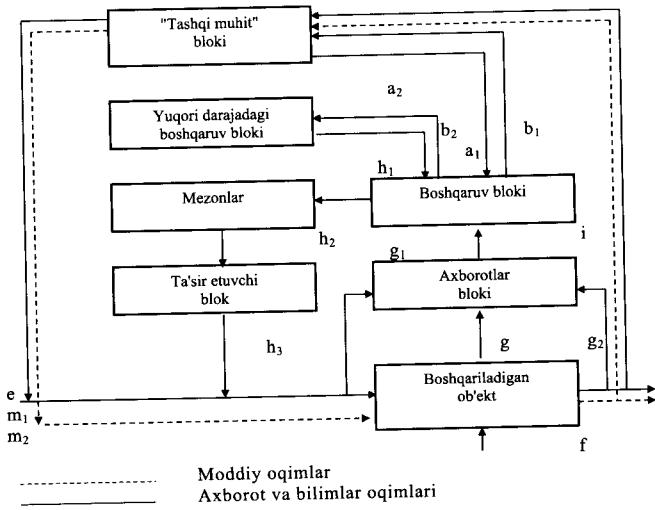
"Tashqi muhit" bloki

$a_2$

Yuqori darajadagi boshqaruv bloki

$b_2$

$b_1$

$a_1$

$h_1$

Mezonlar

Boshqaruv bloki

$h_2$

$g_1$

i

Ta'sir etuvchi blok

Axborotlar bloki

$h_3$

g

$g_2$

e

$m_1$

$m_2$

Boshqariladigan ob'ekt

f

Moddiy oqimlar

Axborot va bilimlar oqimlari